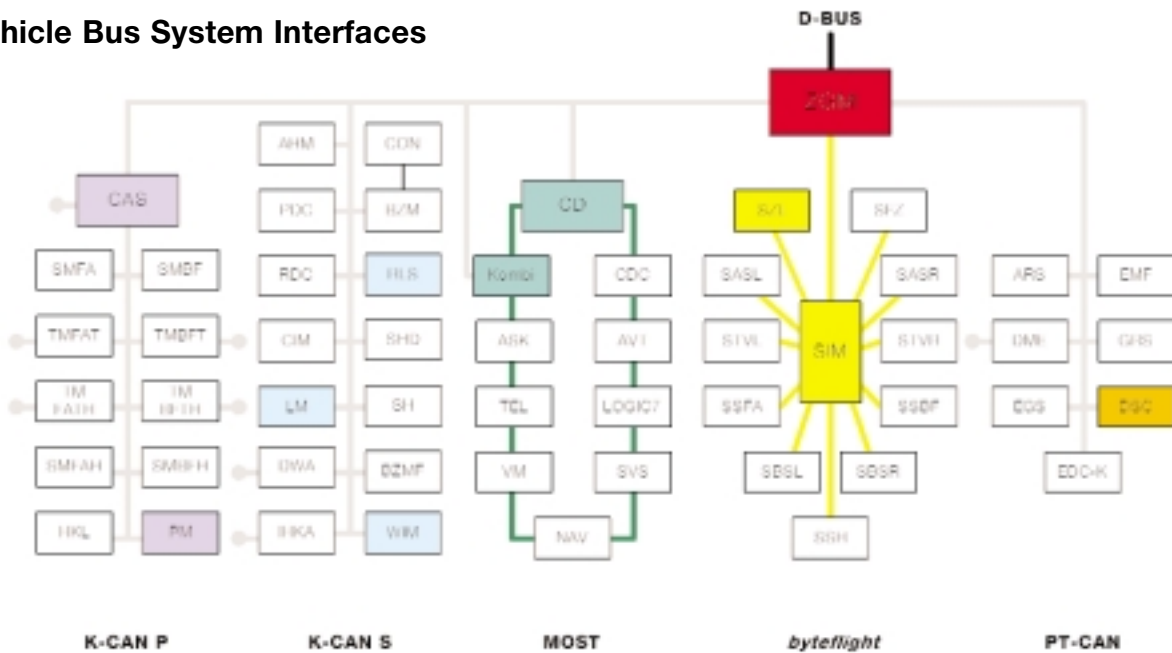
hicle Bus System Interfaces

D-BUS

ZGM

CAS

AHM

CON

PDC

RZM

CD

SVT

SFZ

SMFA

SMBF

RDC

RLS

Kombi

CDC

SASL

SASR

ARS

EMF

TMFAT

TMBFT

CIM

SHD

ASK

AVT

STVL

SIM

STVR

DME

GRS

TM FATH

TM BFTH

LM

SH

TEL

LOGIC7

SSFA

SSBF

EGS

DSC

SMFAH

SMBFH

DWA

BZMF

VM

SVS

SBSL

SBSR

EDC-K

HKL

PM

IHKA

WIM

NAV

SSH

K-CAN P

K-CAN S

MOST

byteflight

PT-CAN